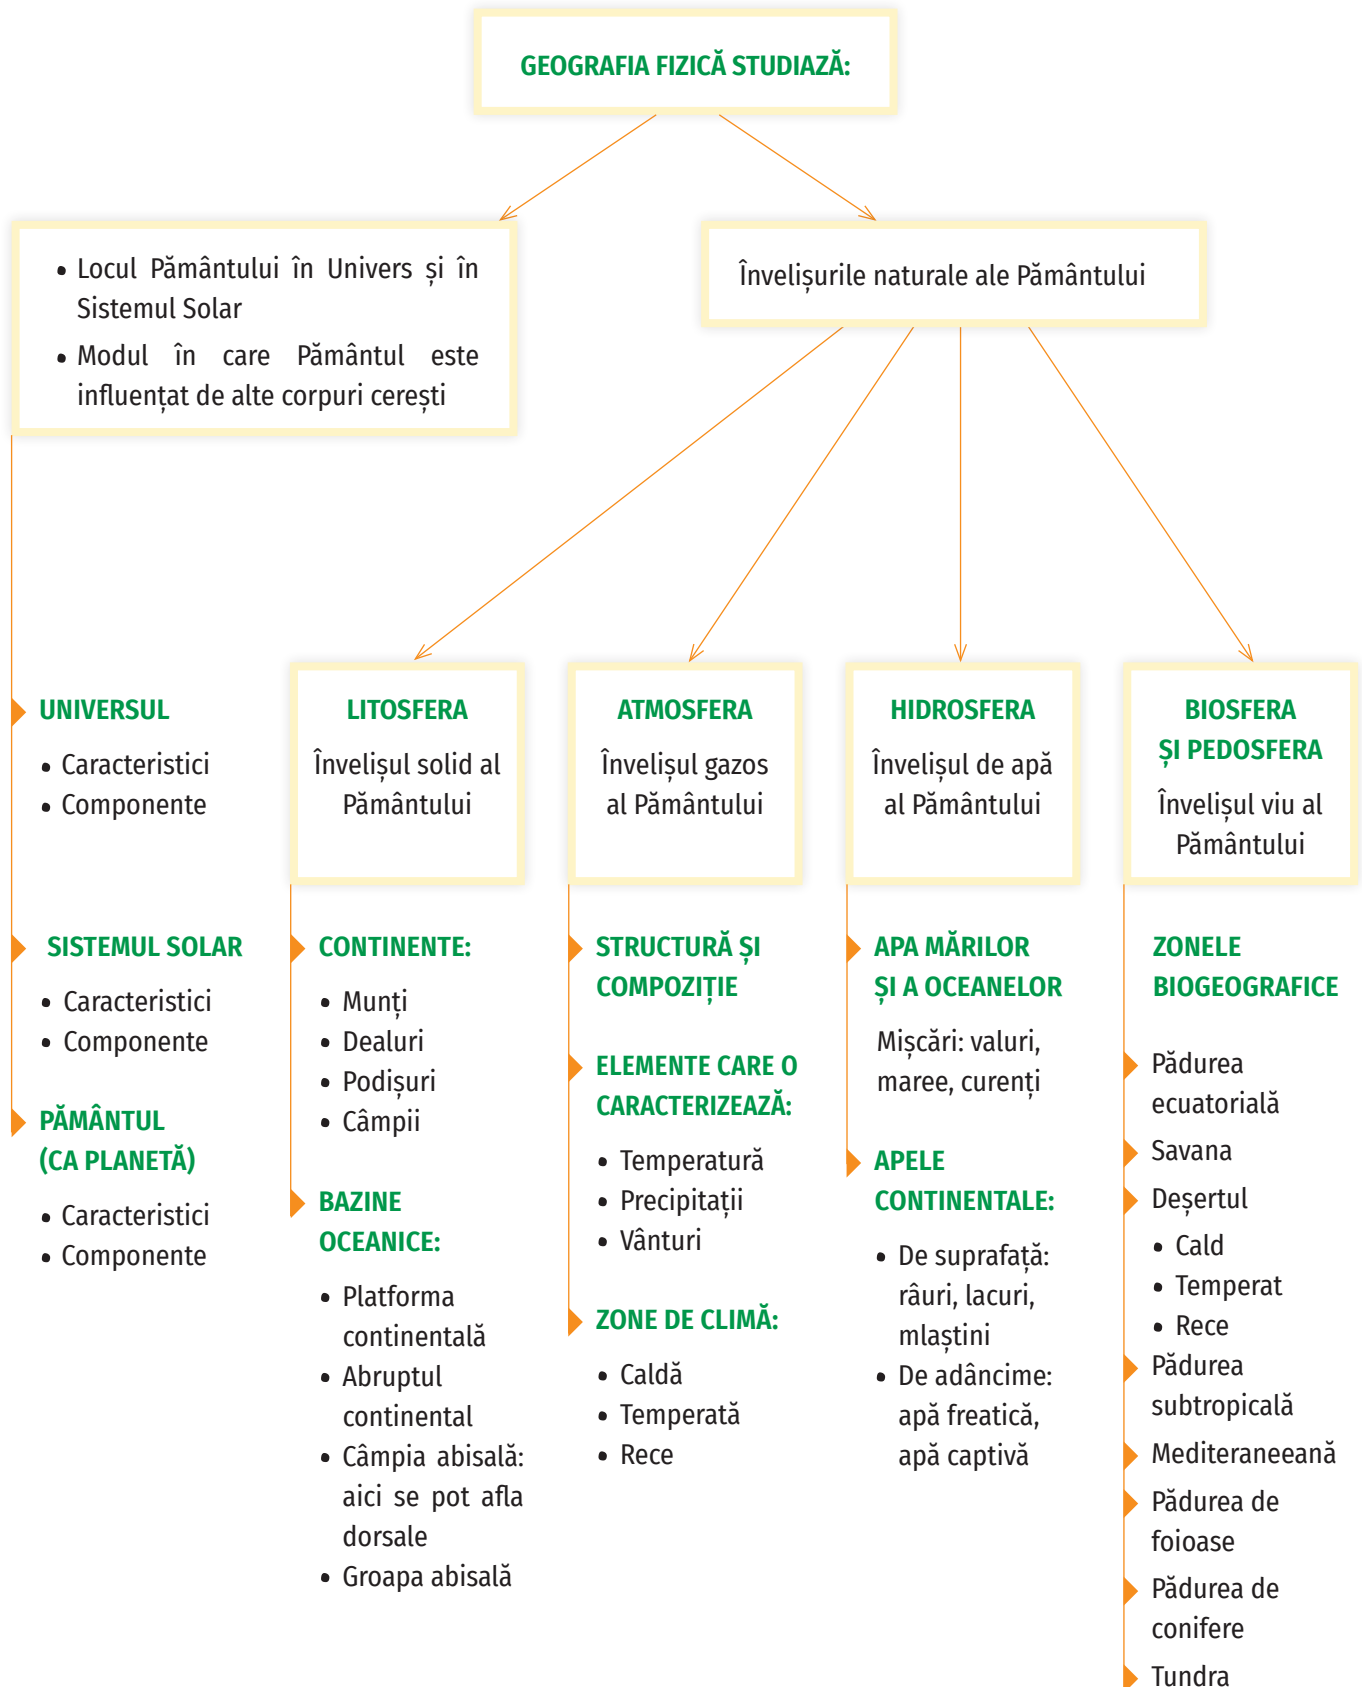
GEOGRAFIA FIZICĂ STUDIAZĂ:

• Locul Pământului în Univers și în Sistemul Solar
• Modul în care Pământul este influențat de alte corpuri cerești

Învelișurile naturale ale Pământului

UNIVERSUL
• Caracteristici
• Componente

SISTEMUL SOLAR
• Caracteristici
• Componente

PĂMÂNTUL (CA PLANETĂ)
• Caracteristici
• Componente

LITOSFERA
Învelișul solid al Pământului

CONTINENTE:
• Munți
• Dealuri
• Podișuri
• Câmpii

BAZINE OCEANICE:
• Platforma continentală
• Abruptul continental
• Câmpia abisală: aici se pot afla dorsale
• Groapa abisală

ATMOSFERA
Învelișul gazos al Pământului

STRUCTURĂ ȘI COMPOZIȚIE

ELEMENTE CARE O CARACTERIZEAZĂ:
• Temperatură
• Precipitații
• Vânturi

ZONE DE CLIMĂ:
• Caldă
• Temperată
• Rece

HIDROSFERA
Învelișul de apă al Pământului

APA MĂRILOR ȘI A OCEANELOR
Mișcări: valuri, maree, curenți

APELE CONTINENTALE:
• De suprafață: râuri, lacuri, mlaștini
• De adâncime: apă freatică, apă captivă

BIOSFERA ȘI PEDOSFERA
Învelișul viu al Pământului

ZONELE BIOGEOGRAFICE
Pădurea ecuatorială
Savana
Deșertul
• Cald
• Temperat
• Rece
Pădurea subtropicală
Mediteraneeană
Pădurea de foioase
Pădurea de conifere
Tundra